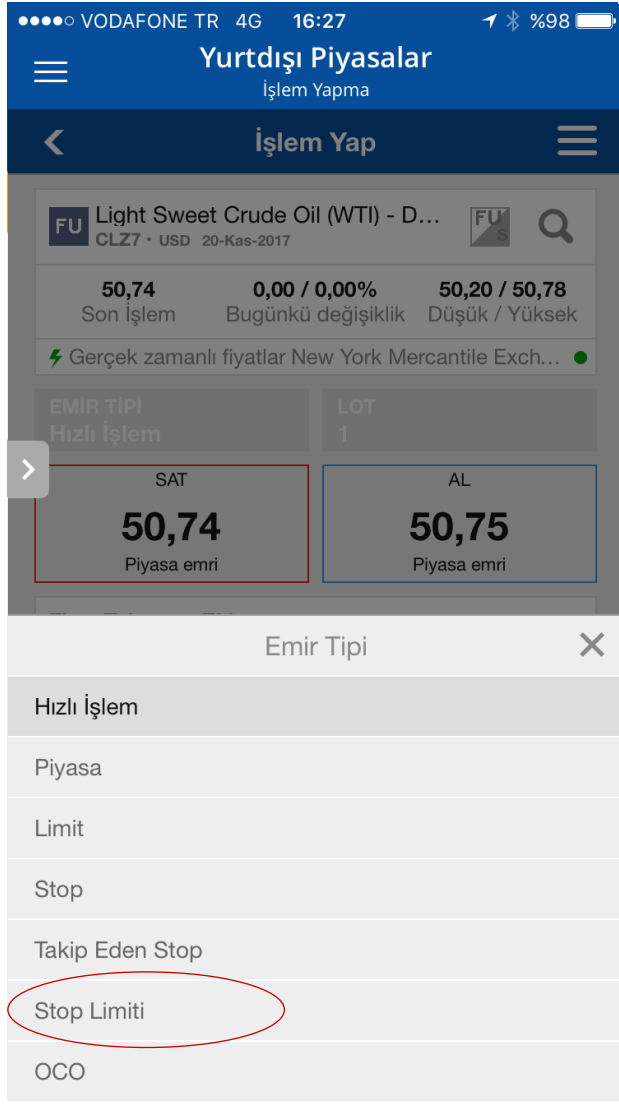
●●●●○ VODAFONE TR 4G 16:27 %98

Yurtdışı Piyasalar
İşlem Yapma

İşlem Yap

FU Light Sweet Crude Oil (WTI) - D...
CLZ7 • USD 20-Kas-2017

FU S

50,74
Son İşlem

0,00 / 0,00%
Bugünkü değişiklik

50,20 / 50,78
Düşük / Yüksek

Gerçek zamanlı fiyatlar New York Mercantile Exch...

EMIR TIPI
Hızlı İşlem

LOT
1

SAT
50,74
Piyasa emri

AL
50,75
Piyasa emri

Emir Tipi

Hızlı İşlem

Piyasa

Limit

Stop

Takip Eden Stop

Stop Limiti

OCO